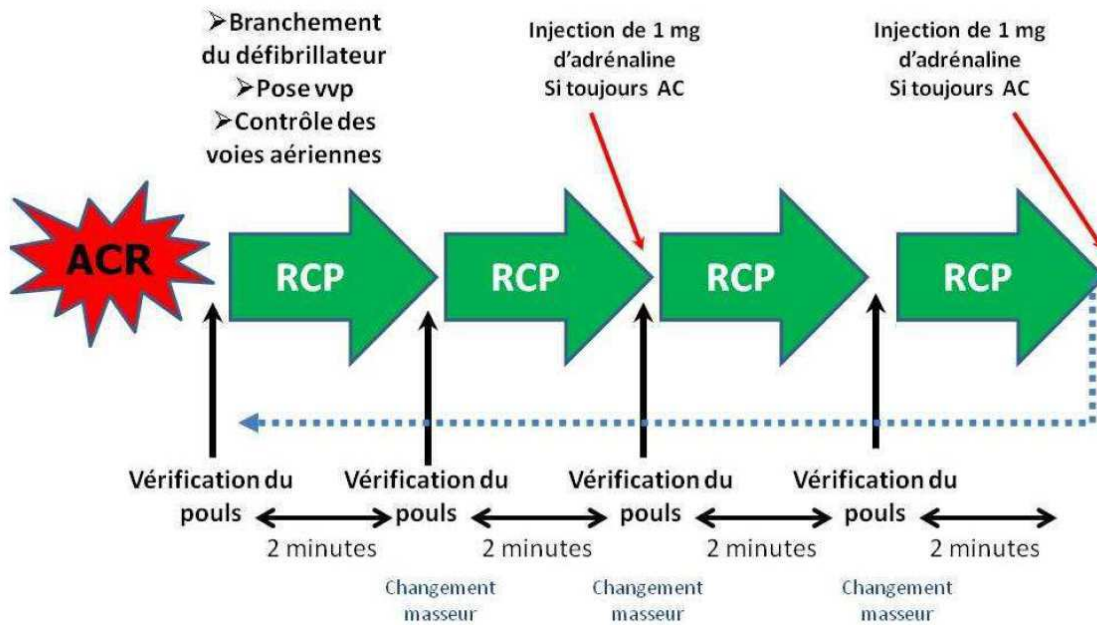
➢Branchement du défibrillateur
➢Pose vvp
➢Contrôle des voies aériennes

Injection de 1 mg d'adrénaline Si toujours AC

Injection de 1 mg d'adrénaline Si toujours AC

ACR

RCP

RCP

RCP

RCP

Vérification du pouls

Vérification du pouls

Vérification du pouls

Vérification du pouls

2 minutes

2 minutes

2 minutes

2 minutes

Changement masseur

Changement masseur

Changement masseur